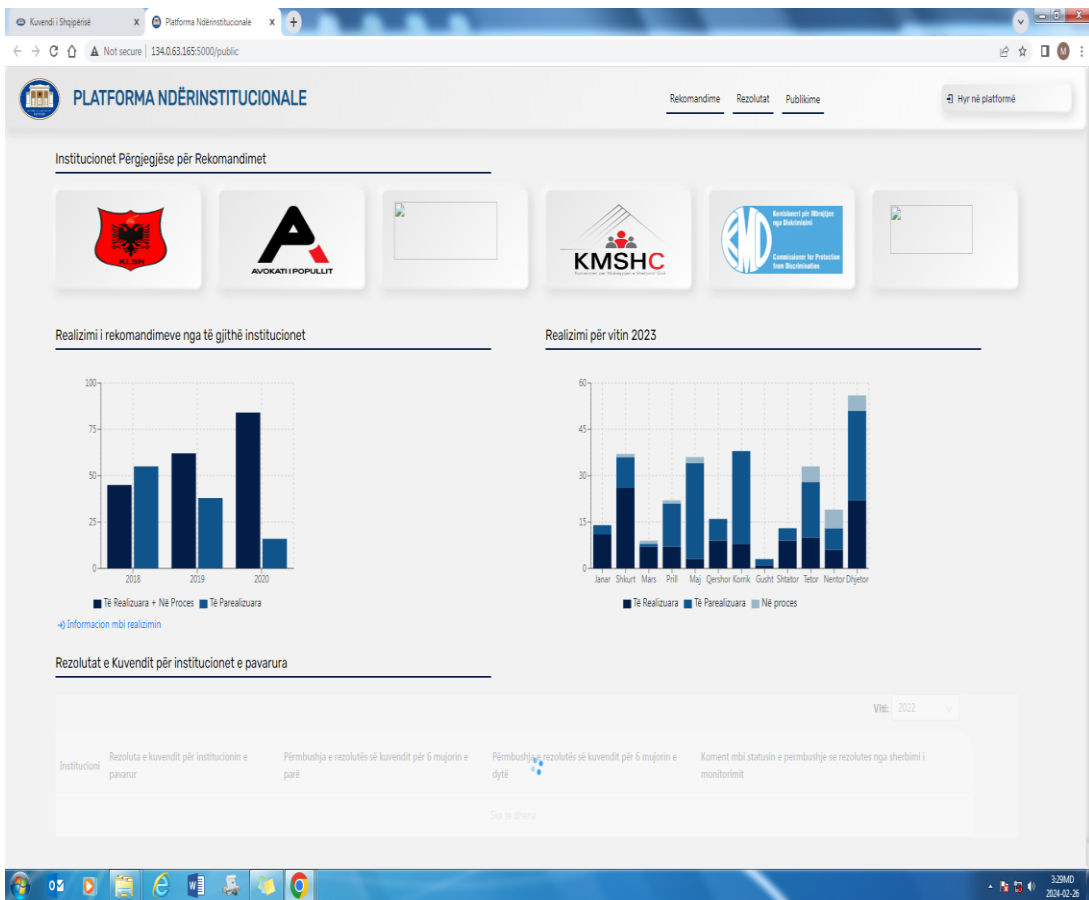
Kuvendi i Shqipërisë
Platforma Ndërinstitucionale
Not secure | 134.0.63.165:5000/public

PLATFORMA NDËRINSTITUCIONALE

Rekomandime Rezolutat Publikime

Hyr në platformë

Institucionet Përgjegjëse për Rekomandimet

KLSH

AVOKATI I POPULLIT

KMSHC

Komisioneri për Mbrojtjen nga Diskriminimi
Commissioner for Protection from Discrimination

Realizimi i rekomandimeve nga të gjithë institucionet

100
75
50
25
0
2018 2019 2020

Të Realizuara + Në Proces Të Parealizuara

Informacion mbi realizimin

Realizimi për vitin 2023

60
45
30
15
0
Janar Shkurt Mars Prill Maj Qershor Korrik Gusht Shtator Tetor Nentor Dhjetor

Të Realizuara Të Parealizuara Në proces

Rezolutat e Kuvendit për institucionet e pavarura

Viti: 2022

| Institucioni | Rezoluta e kuvendit për institucionin e pavarur | Përmbushja e rezolutës së kuvendit për 6 mujorin e parë | Përmbushja e rezolutës së kuvendit për 6 mujorin e dytë | Koment mbi statusin e permbushje se rezolutes nga sherbimi i monitorimit |
|---|---|---|---|---|

Ska të dhëna

3:29MD
2024-02-26